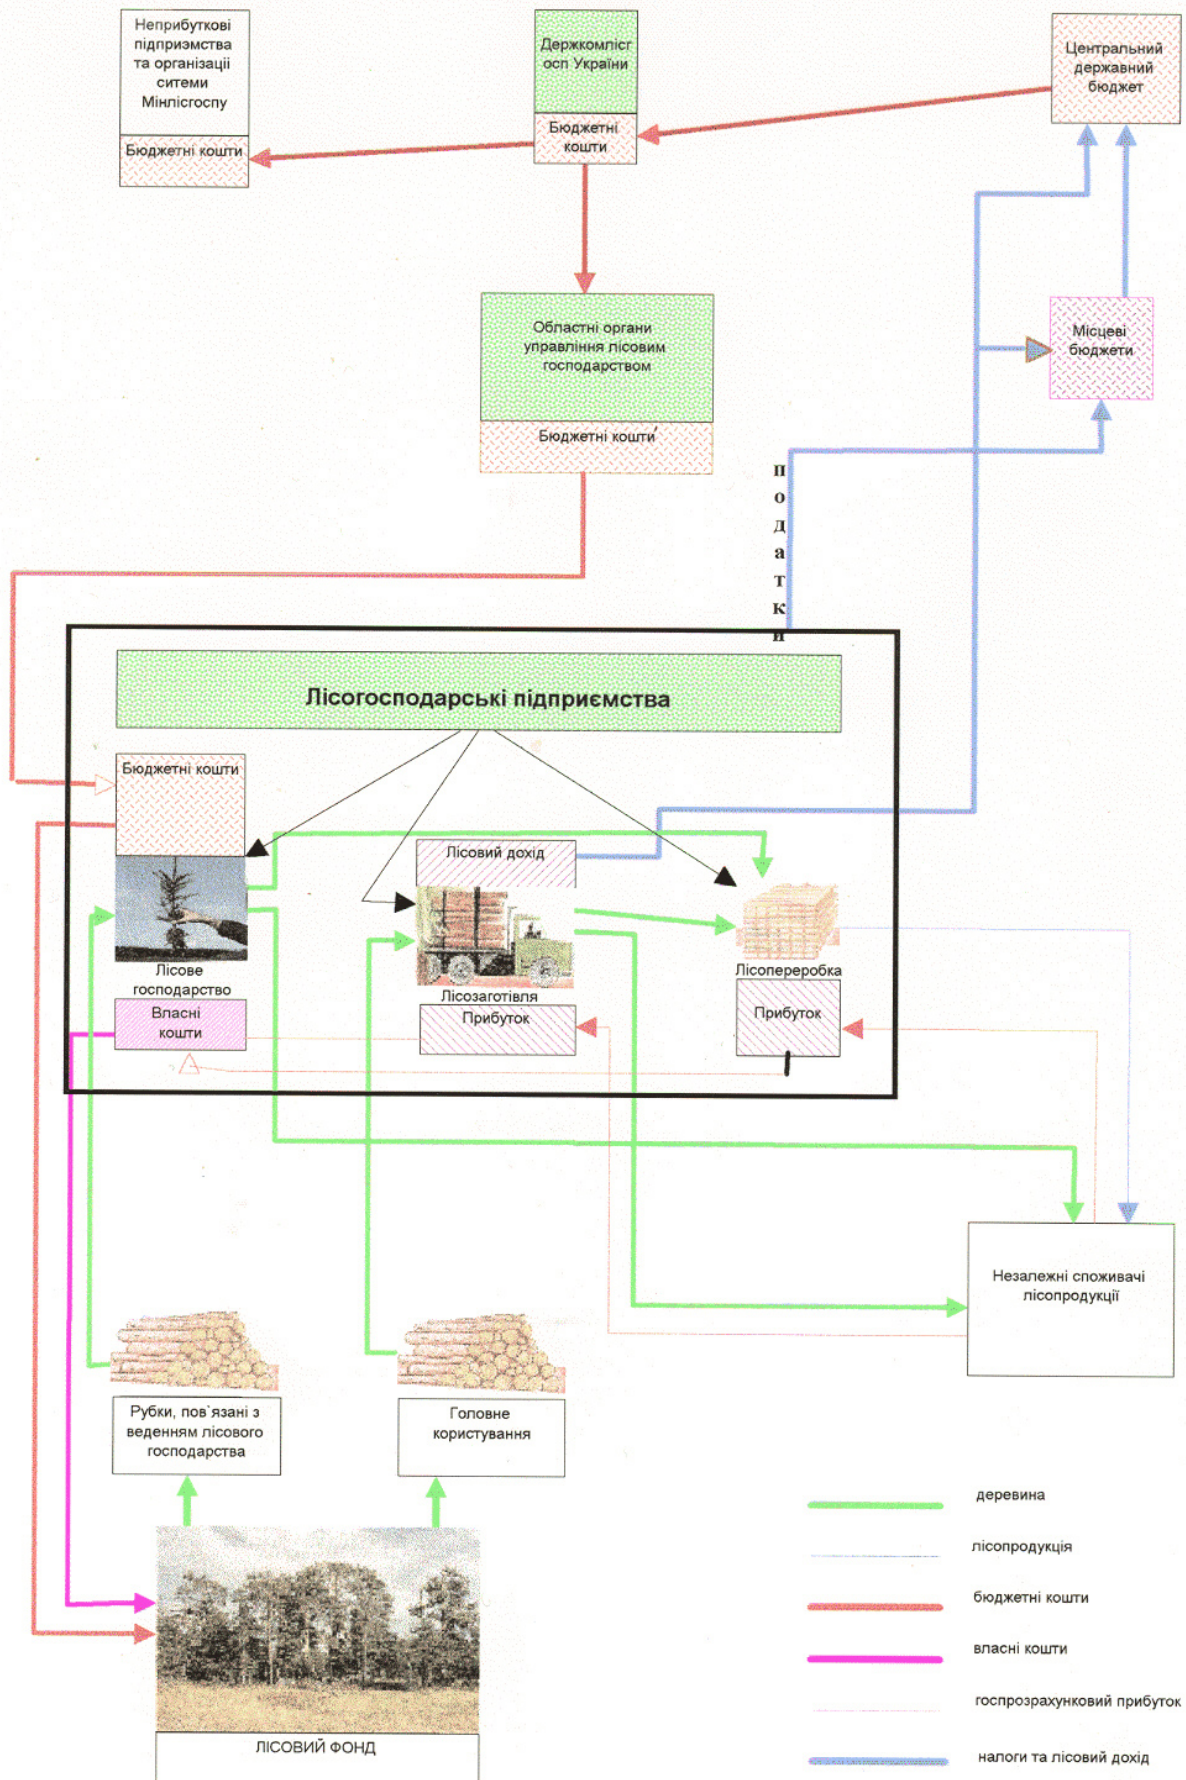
Неприбуткові підприэмства та організації ситеми Мінлісгоспу

Бюджетні кошти

Держкомліс госп України

Бюджетні кошти

Центральний державний бюджет

Обласні органи управління лісовим господарством

Бюджетні кошти

Місцеві бюджети

податки

Лісогосподарські підприємства

Бюджетні кошти

Лісовий дохід

Лісове господарство

Лісозаготівля

Лісопереробка

Власні кошти

Прибуток

Прибуток

Незалежні споживачі лісопродукції

Рубки, пов`язані з веденням лісового господарства

Головне користування

ЛІСОВИЙ ФОНД

деревина

лісопродукція

бюджетні кошти

власні кошти

госпрозрахунковий прибуток

налоги та лісовий дохід